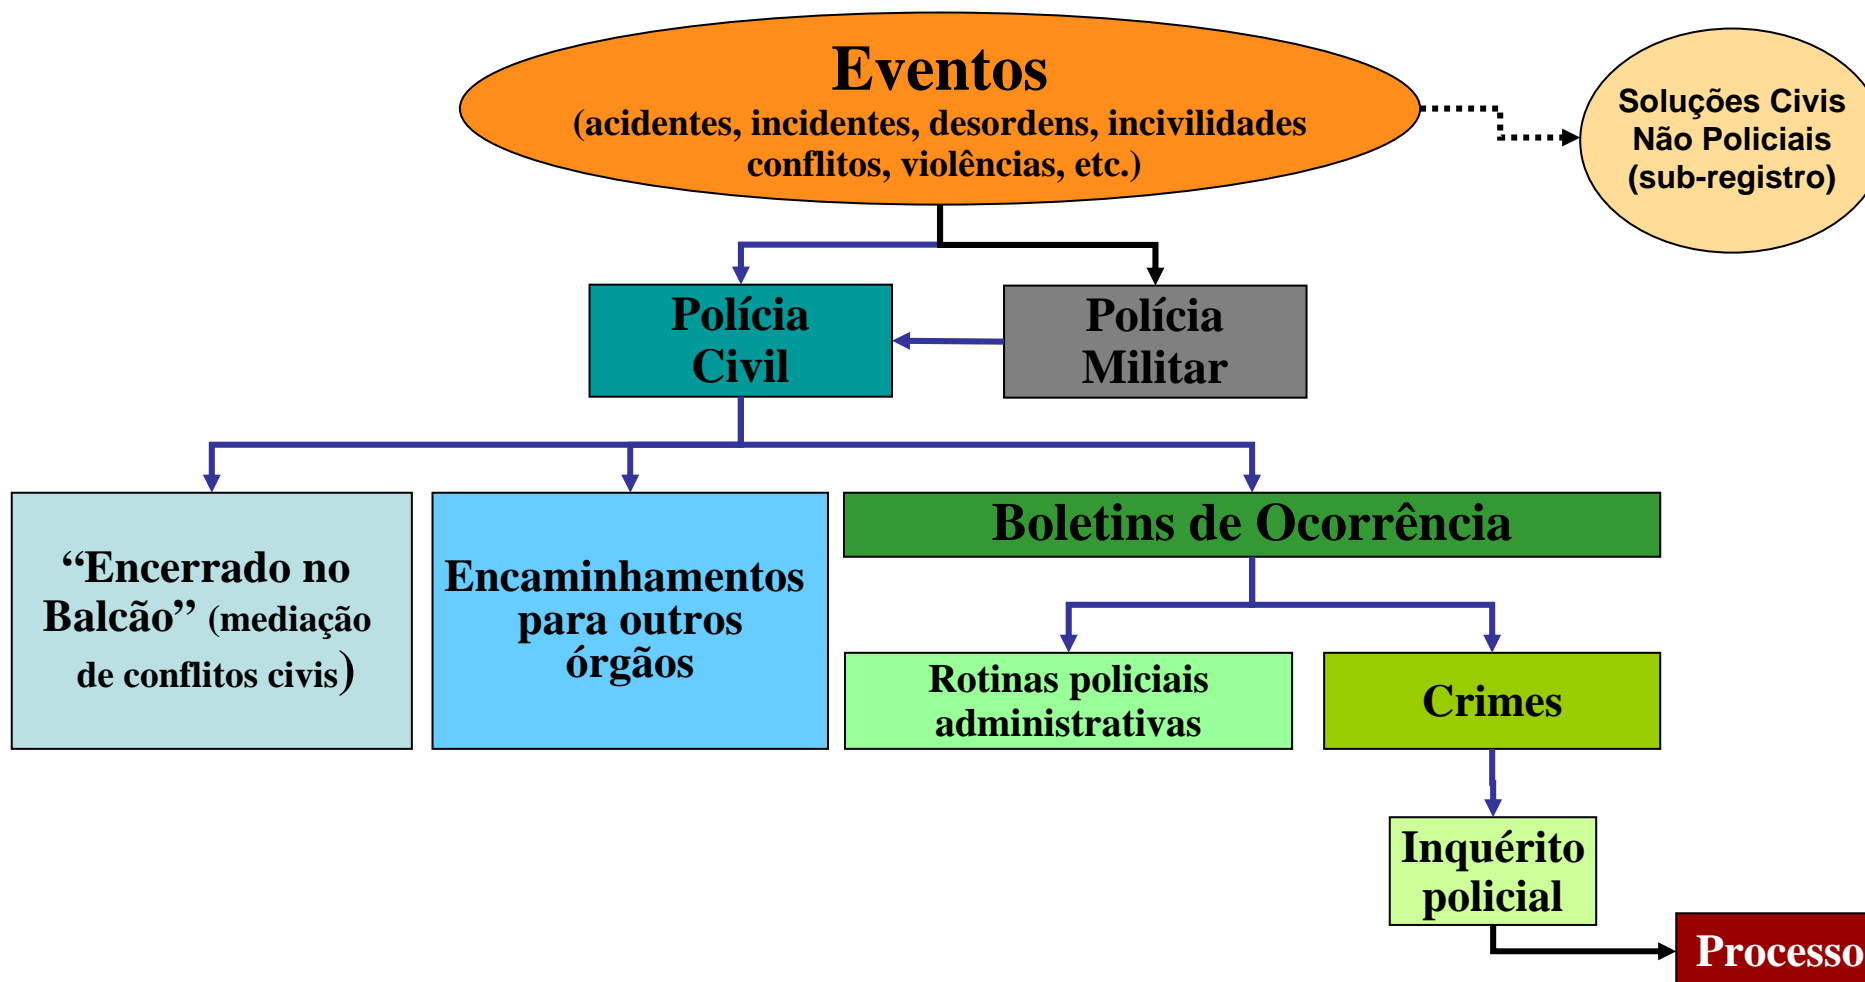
Eventos
(acidentes, incidentes, desordens, incivilidades conflitos, violências, etc.)

Soluções Civis Não Policiais (sub-registro)

Polícia Civil

Polícia Militar

“Encerrado no Balcão” (mediação de conflitos civis)

Encaminhamentos para outros órgãos

Boletins de Ocorrência

Rotinas policiais administrativas

Crimes

Inquérito policial

Processo